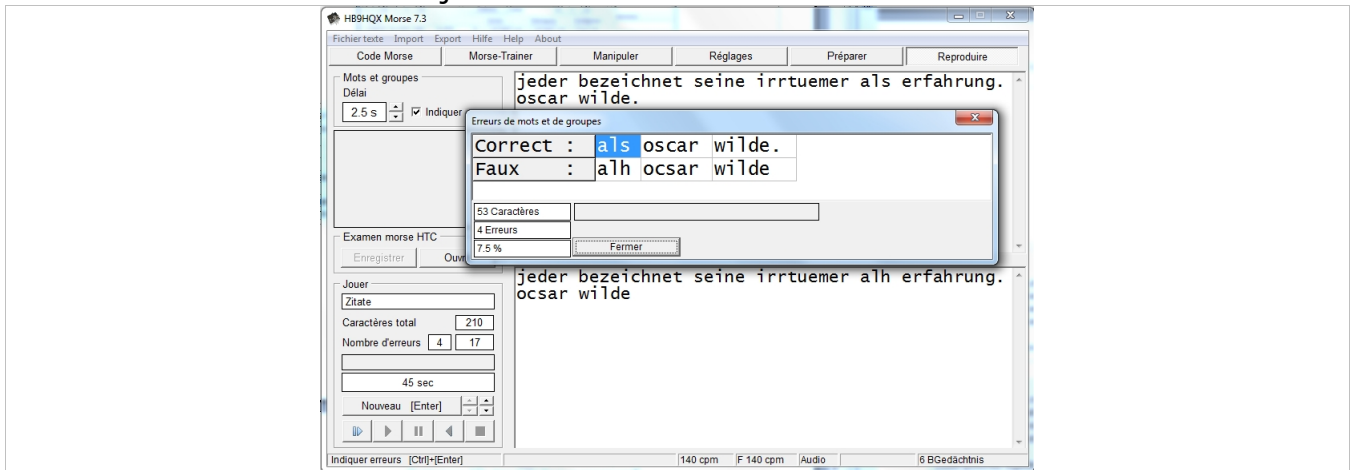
HB9HQX Morse 7.3

Fichier texte Import Export Hilfe Help About

Code Morse | Morse-Trainer | Manipuler | Réglages | Préparer | Reproduire

Mots et groupes
Délai
2.5 s
Indiquer

jeder bezeichnet seine irrtuemer als erfahrung. oscar wilde.

Erreurs de mots et de groupes

| Correct : | als | oscar | wilde. |
|---|---|---|---|
| Faux : | alh | ocsar | wilde |

53 Caractères
4 Erreurs
7.5 %
Fermer

Examen morse HTC
Enregistrer
Ouv

jeder bezeichnet seine irrtuemer alh erfahrung. ocsar wilde

Jouer
Zitate
Caractères total 210
Nombre d'erreurs 4 17
45 sec
Nouveau [Enter]

Indiquer erreurs [Ctrl]+[Enter] | 140 cpm | F 140 cpm | Audio | 6 BGedächtnis